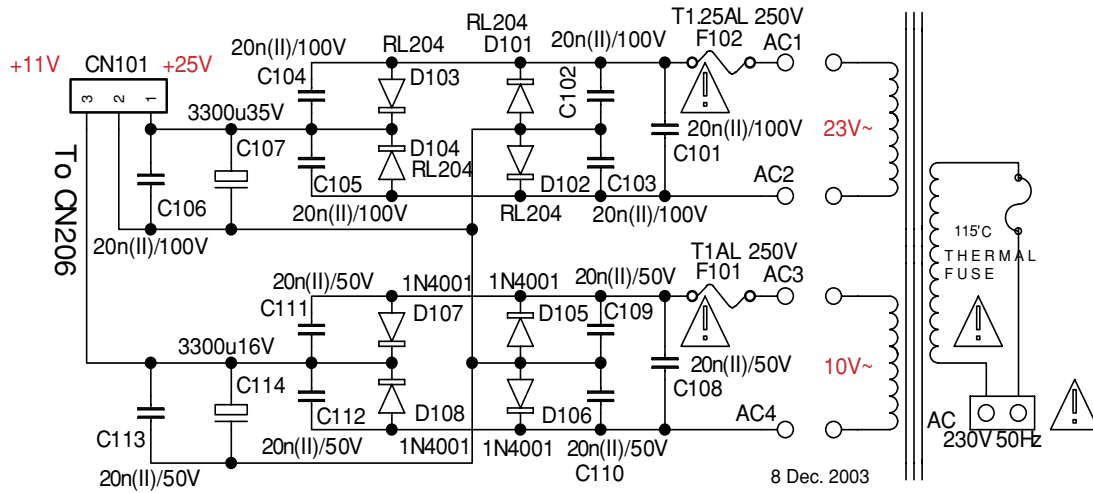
+11V
CN101
+25V
3 2 1
To CN206
20n(II)/100V
C104
RL204
D103
3300u35V
C107
D104
RL204
C105
20n(II)/100V
C106
20n(II)/100V
RL204
D101
20n(II)/100V
C102
D102
RL204
C103
20n(II)/100V
T1.25AL 250V
F102
AC1
20n(II)/100V
C101
AC2
23V~
20n(II)/50V
C111
1N4001
D107
3300u16V
C114
C112
D108
20n(II)/50V
1N4001
C113
20n(II)/50V
1N4001
D105
20n(II)/50V
C109
D106
1N4001
20n(II)/50V
C110
T1AL 250V
F101
AC3
20n(II)/50V
C108
AC4
10V~
115°C
THERMAL FUSE
AC
230V 50Hz
8 Dec. 2003